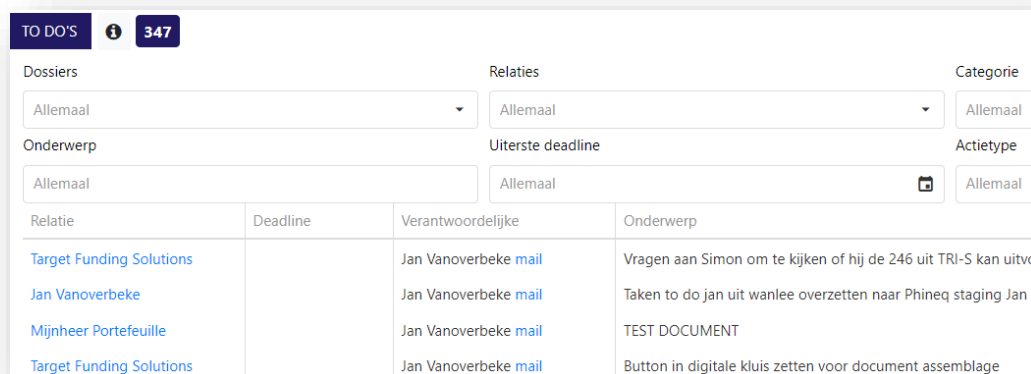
TO DO'S 347

Dossiers
Allemaal

Relaties
Allemaal

Categorie
Allemaal

Onderwerp
Allemaal

Uiterste deadline
Allemaal

Actietype
Allemaal

| Relatie | Deadline | Verantwoordelijke | Onderwerp |
|---|---|---|---|
| Target Funding Solutions | | Jan Vanoverbeke mail | Vragen aan Simon om te kijken of hij de 246 uit TRI-S kan uitv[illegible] |
| Jan Vanoverbeke | | Jan Vanoverbeke mail | Taken to do jan uit wanlee overzetten naar Phineq staging Jan |
| Mijnheer Portefeuille | | Jan Vanoverbeke mail | TEST DOCUMENT |
| Target Funding Solutions | | Jan Vanoverbeke mail | Button in digitale kluis zetten voor document assemblage |